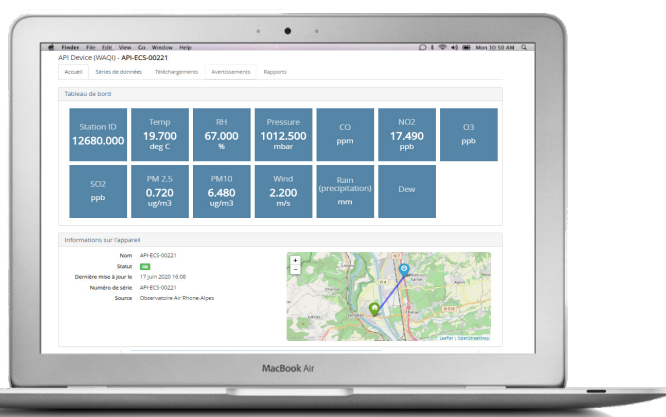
Finder File Edit View Go Window Help Mon 10:30 AM

API Device (WAQI) - API-ECS-00221

Accueil Séries de données Téléchargements Avertissements Rapports

Tableau de bord

Station ID
12680.000

Temp
19.700
deg C

RH
67.000
%

Pressure
1012.500
mbar

CO
ppm

NO2
17.490
ppb

O3
ppb

SO2
ppb

PM 2.5
0.720
ug/m3

PM10
6.480
ug/m3

Wind
2.200
m/s

Rain (precipitation)
mm

Dew

Informations sur l'appareil

Nom API-ECS-00221
Statut OK
Dernière mise à jour le 17 juin 2020 16:08
Numéro de série API-ECS-00221
Source Observatoire Air Rhone-Alpes

+
−

Leaflet | OpenStreetMap

MacBook Air